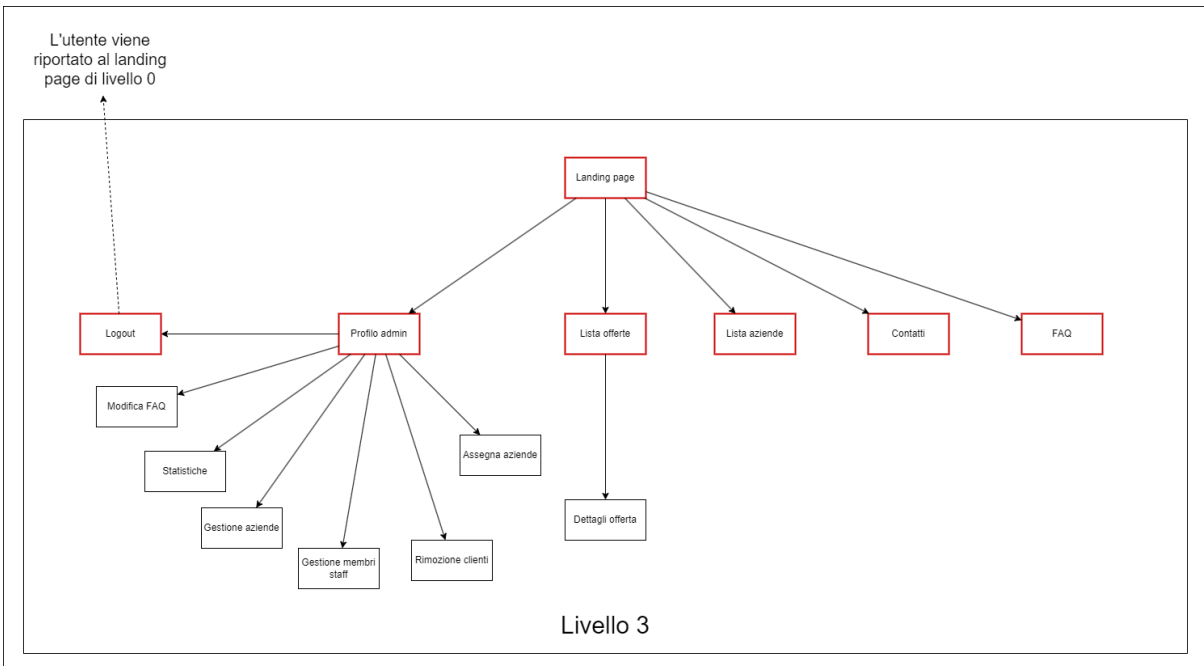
L'utente viene riportato al landing page di livello 0

Landing page

Logout

Profilo admin

Lista offerte

Lista aziende

Contatti

FAQ

Modifica FAQ

Statistiche

Gestione aziende

Gestione membri staff

Rimozione clienti

Assegna aziende

Dettagli offerta

Livello 3